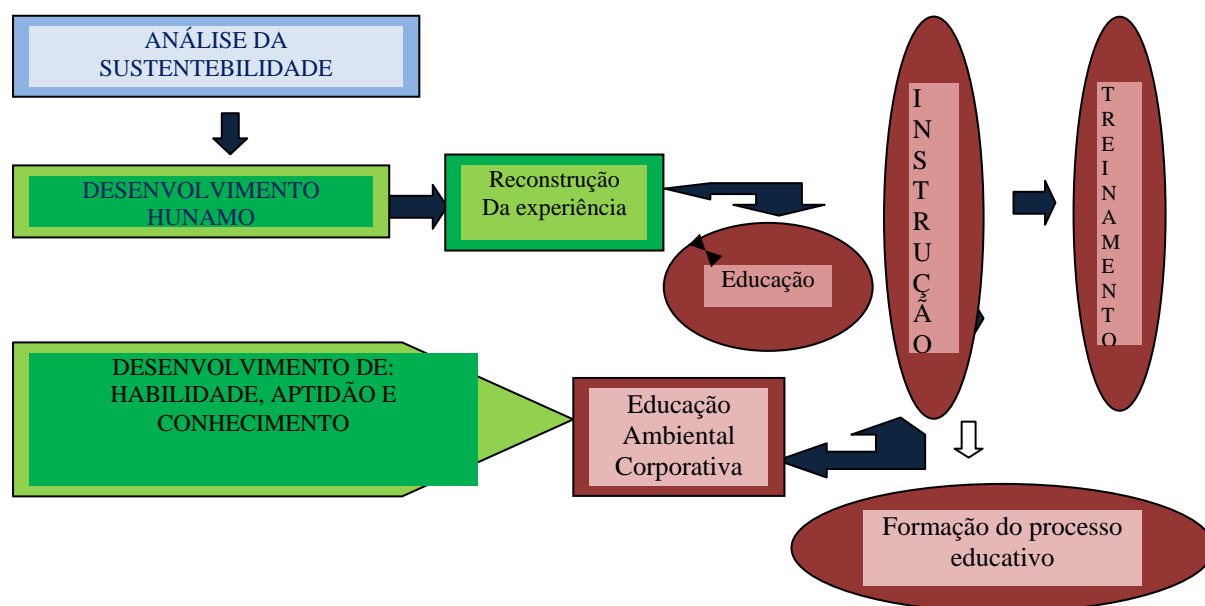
ANÁLISE DA SUSTENTEBILIDADE

DESENVOLVIMENTO HUNAMO

Reconstrução Da experiência

Educação

INSTRUÇÃO

TREINAMENTO

DESENVOLVIMENTO DE: HABILIDADE, APTIDÃO E CONHECIMENTO

Educação Ambiental Corporativa

Formação do processo educativo